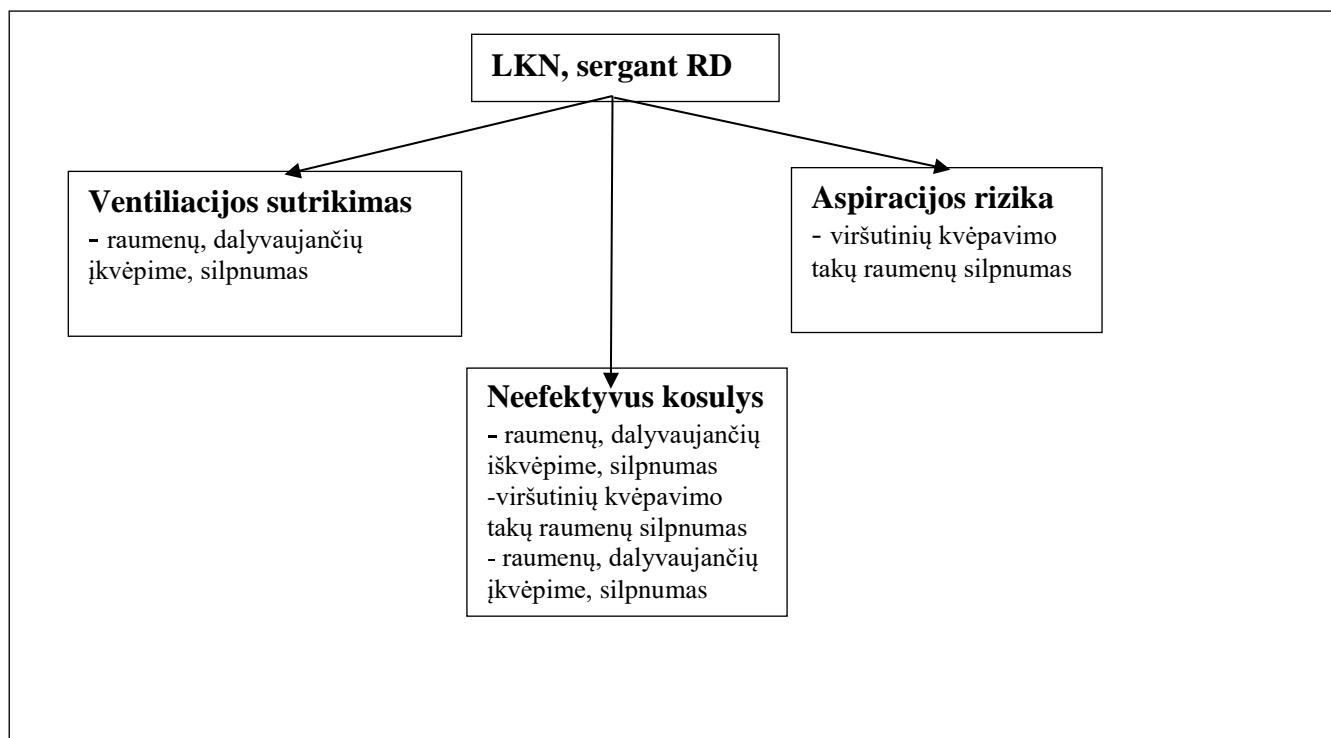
LKN, sergant RD

Ventiliacijos sutrikimas
- raumenų, dalyvaujančių įkvėpime, silpnumas

Aspiracijos rizika
- viršutinių kvėpavimo takų raumenų silpnumas

Neefektyvus kosulys
- raumenų, dalyvaujančių iškvėpime, silpnumas
-viršutinių kvėpavimo takų raumenų silpnumas
- raumenų, dalyvaujančių įkvėpime, silpnumas